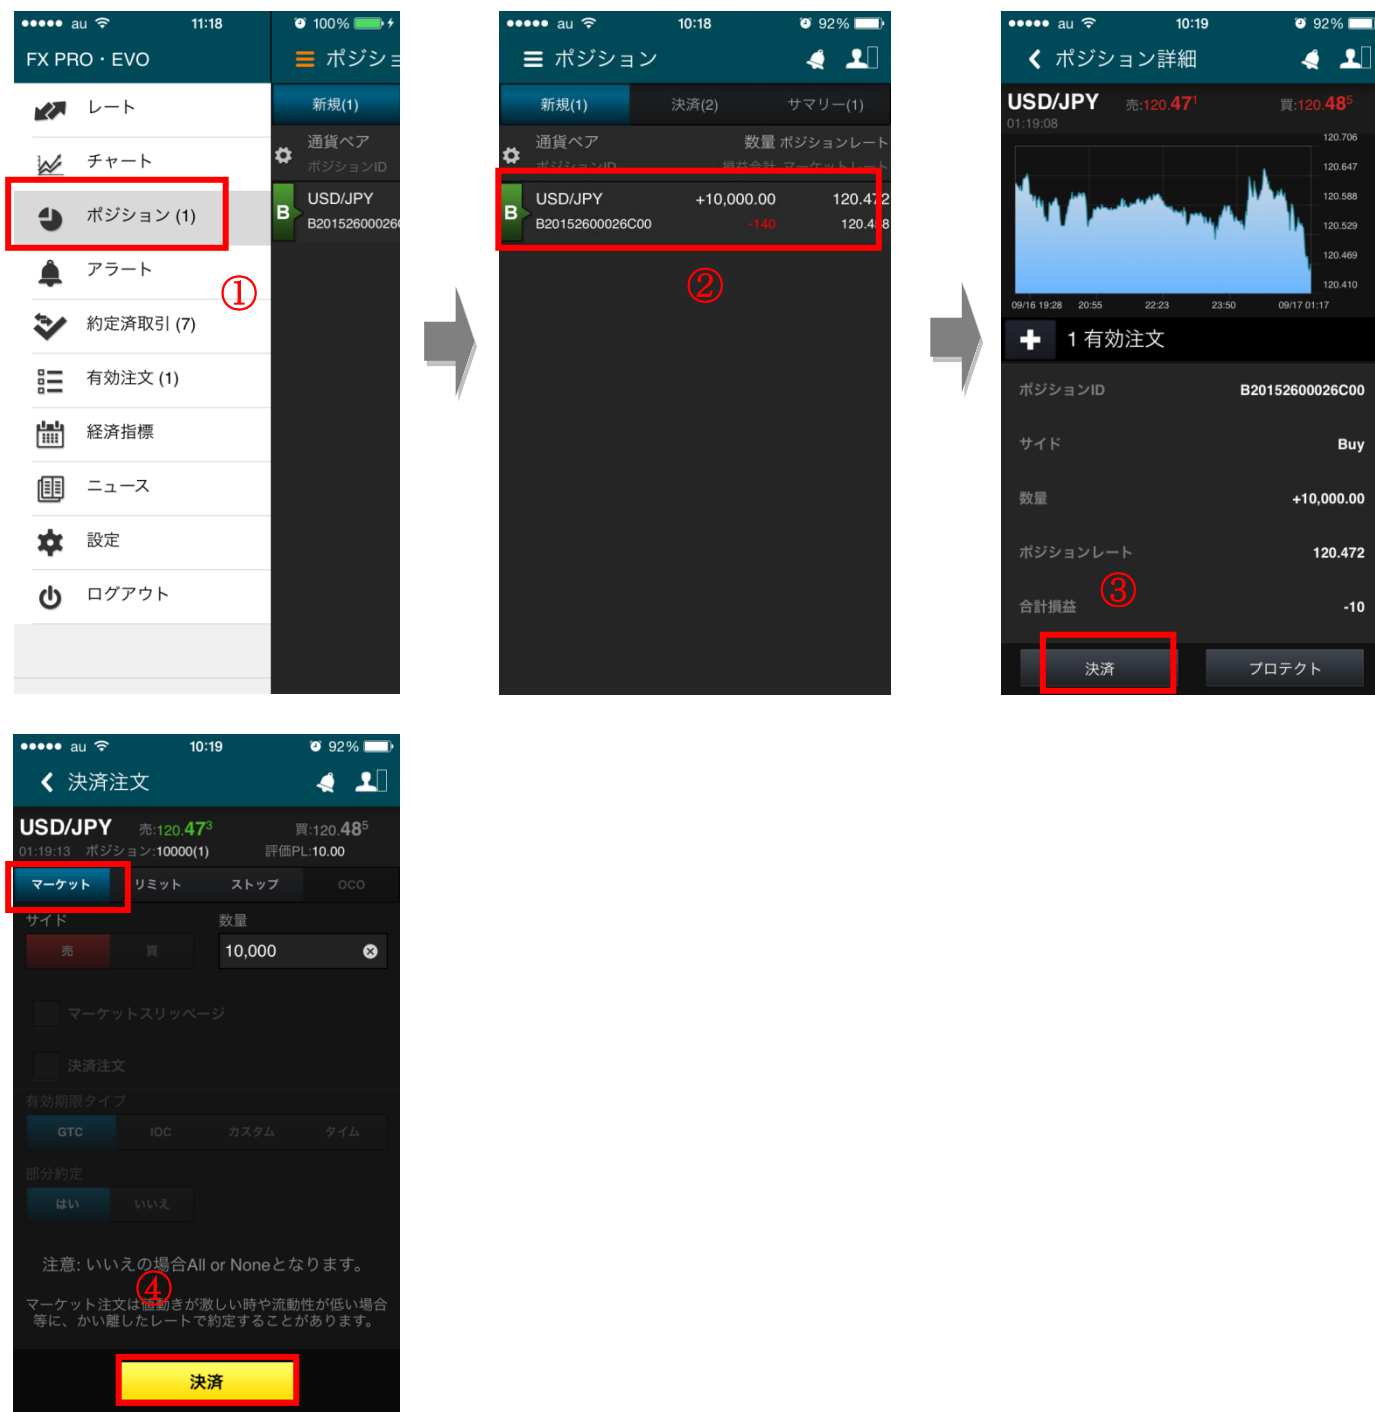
●●●●● au 11:18 100%

FX PRO・EVO

レート
チャート
ポジション (1)
アラート
約定済取引 (7)
有効注文 (1)
経済指標
ニュース
設定
ログアウト

①

ポジショ
新規(1)
通貨ペア
ポジションID
B
USD/JPY
B20152600026

●●●●● au 10:18 92%

ポジション

新規(1) 決済(2) サマリー(1)

通貨ペア 数量 ポジションレート
ポジションID 損益合計 マーケットレート

B
USD/JPY +10,000.00 120.472
B20152600026C00 -140 120.4 8

②

●●●●● au 10:19 92%

ポジション詳細

USD/JPY 売:120.47¹ 買:120.48⁵
01:19:08

120.706
120.647
120.588
120.529
120.469
120.410
09/16 19:28 20:55 22:23 23:50 09/17 01:17

1 有効注文

ポジションID B20152600026C00
サイド Buy
数量 +10,000.00
ポジションレート 120.472
③
合計損益 -10

決済 プロテクト

●●●●● au 10:19 92%

決済注文

USD/JPY 売:120.47³ 買:120.48⁵
01:19:13 ポジション:10000(1) 評価PL:10.00

マーケット リミット ストップ OCO

サイド 数量
売 買 10,000

マーケットスリッページ
決済注文
有効期限タイプ
GTC IOC カスタム タイム
部分約定
はい いいえ

注意: いいえの場合All or Noneとなります。
④
マーケット注文は値動きが激しい時や流動性が低い場合等に、かい離したレートで約定することがあります。

決済